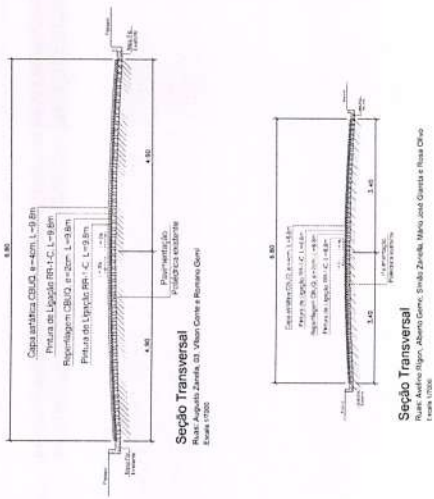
9.80

Capa asfáltica CBUQ e=4cm L=9.8m

Pintura de Ligação RR-1-C L=9.8m

Reperfilagem CBUQ e=2cm L=9.8m

Pintura de Ligação RR-1-C L=9.8m

4.90

4.90

Pavimentação Poliédrica existente

Seção Transversal

Ruas: Augusto Zanella, 03, Vilson Gome e Romano Gorvi

Escala 1/100

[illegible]

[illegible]

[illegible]

8.80

Capa asfáltica CBUQ e=4cm L=8.8m

Pintura de ligação RR-1-C L=8.8m

Reperfilagem CBUQ e=2cm L=8.8m

Pintura de ligação RR-1-C L=8.8m

4.40

4.40

Pavimentação Poliédrica existente

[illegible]

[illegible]

Seção Transversal

Ruas: Avelino Rigon, Alberto Geme, Simão Zanella, Maria José Garcia e Rosa Olivo

Escala 1/100